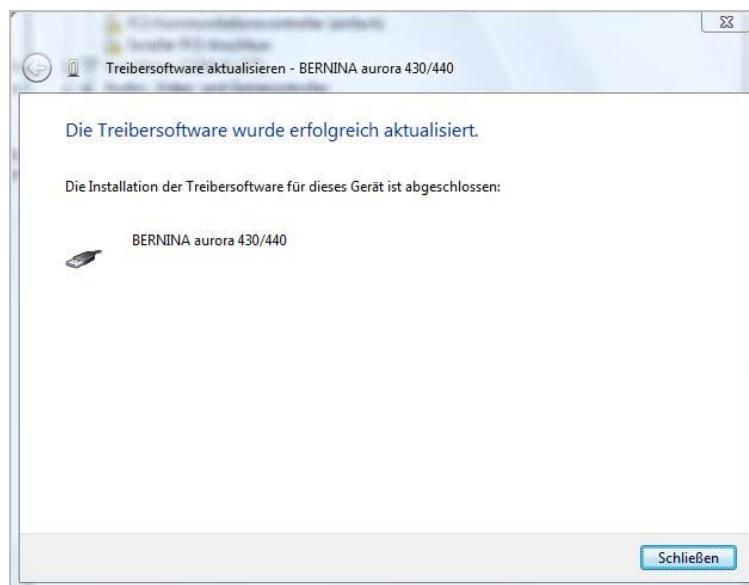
Treibersoftware aktualisieren - BERNINA aurora 430/440

Die Treibersoftware wurde erfolgreich aktualisiert.

Die Installation der Treibersoftware für dieses Gerät ist abgeschlossen:

BERNINA aurora 430/440

Schließen